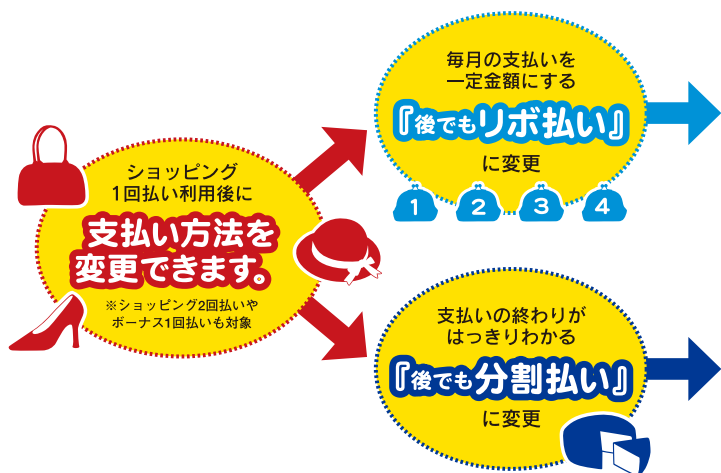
ショッピング
1回払い利用後に

支払い方法を
変更できます。

※ショッピング2回払いや
ボーナス1回払いも対象

毎月の支払いを
一定金額にする

『後でもリボ払い』

に変更

1 2 3 4

支払いの終わりが
はっきりわかる

『後でも分割払い』

に変更